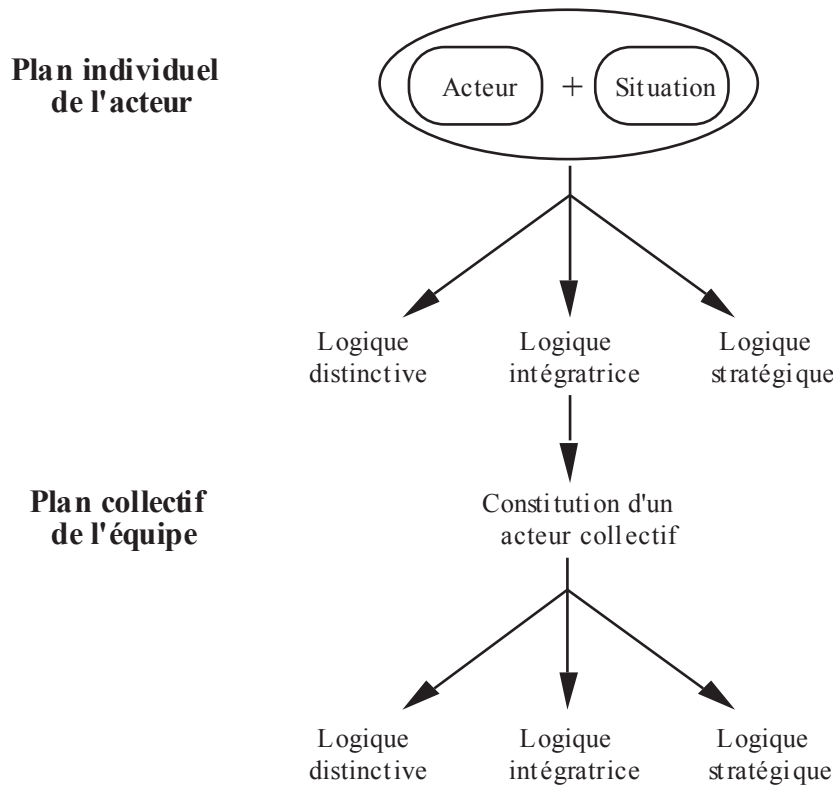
Plan individuel de l'acteur

Acteur + Situation

Logique distinctive

Logique intégratrice

Logique stratégique

Plan collectif de l'équipe

Constitution d'un acteur collectif

Logique distinctive

Logique intégratrice

Logique stratégique